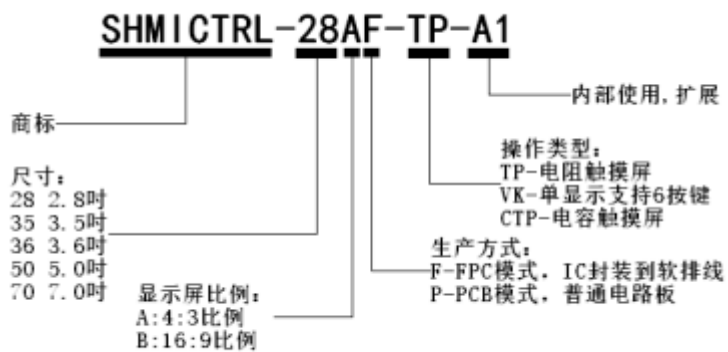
SHMICTRL-28AF-TP-A1

内部使用，扩展

商标

操作类型：
TP-电阻触摸屏
VK-单显示支持6按键
CTP-电容触摸屏

尺寸：
28 2.8吋
35 3.5吋
36 3.6吋
50 5.0吋
70 7.0吋

生产方式：
F-FPC模式，IC封装到软排线
P-PCB模式，普通电路板

显示屏比例：
A:4:3比例
B:16:9比例